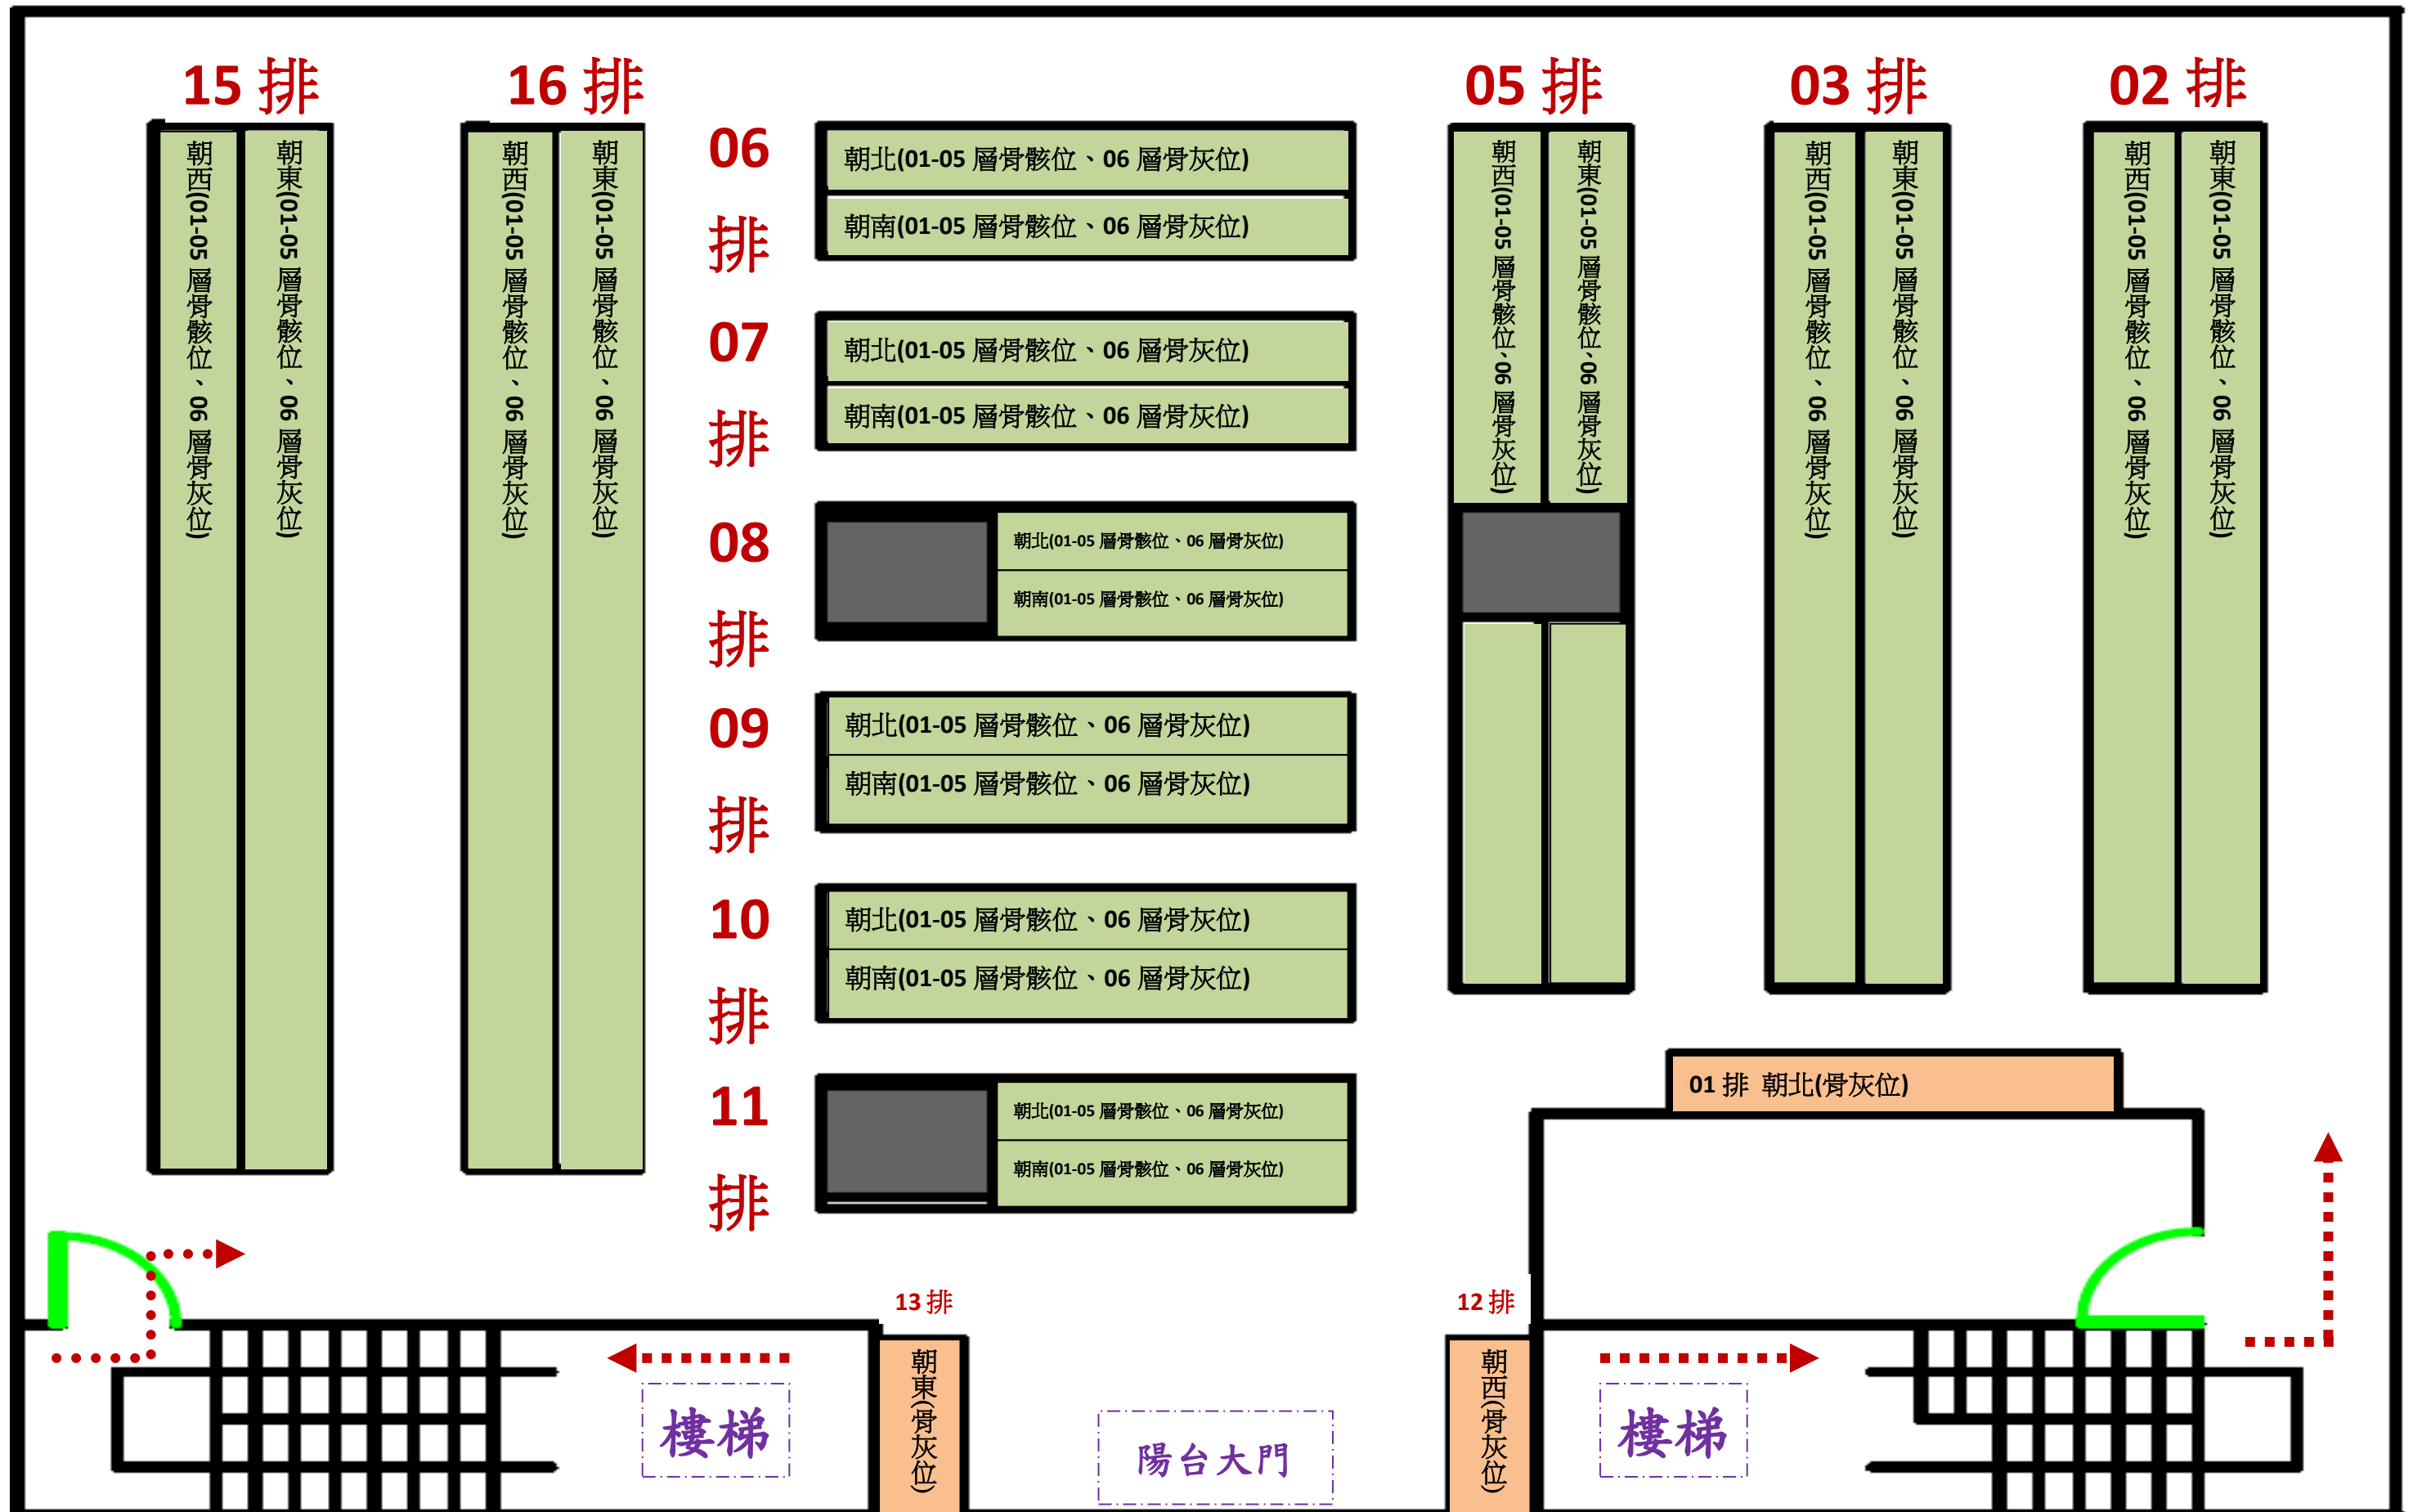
15 排

朝西(01-05 層骨骸位、06 層骨灰位)

朝東(01-05 層骨骸位、06 層骨灰位)

16 排

朝西(01-05 層骨骸位、06 層骨灰位)

朝東(01-05 層骨骸位、06 層骨灰位)

06 排

朝北(01-05 層骨骸位、06 層骨灰位)

朝南(01-05 層骨骸位、06 層骨灰位)

07 排

朝北(01-05 層骨骸位、06 層骨灰位)

朝南(01-05 層骨骸位、06 層骨灰位)

08 排

朝北(01-05 層骨骸位、06 層骨灰位)

朝南(01-05 層骨骸位、06 層骨灰位)

09 排

朝北(01-05 層骨骸位、06 層骨灰位)

朝南(01-05 層骨骸位、06 層骨灰位)

10 排

朝北(01-05 層骨骸位、06 層骨灰位)

朝南(01-05 層骨骸位、06 層骨灰位)

11 排

朝北(01-05 層骨骸位、06 層骨灰位)

朝南(01-05 層骨骸位、06 層骨灰位)

05 排

朝西(01-05 層骨骸位、06 層骨灰位)

朝東(01-05 層骨骸位、06 層骨灰位)

03 排

朝西(01-05 層骨骸位、06 層骨灰位)

朝東(01-05 層骨骸位、06 層骨灰位)

02 排

朝西(01-05 層骨骸位、06 層骨灰位)

朝東(01-05 層骨骸位、06 層骨灰位)

01 排 朝北(骨灰位)

13 排

朝東(骨灰位)

12 排

朝西(骨灰位)

樓梯

陽台大門

樓梯